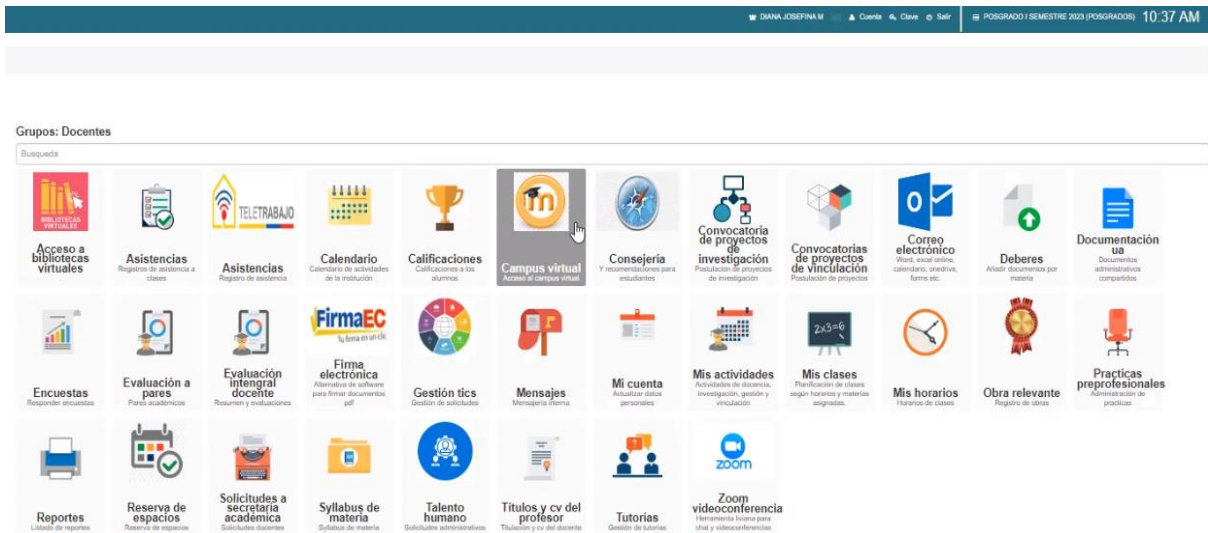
DIANA JOSEFINA M   Cuenta   Clave   Salir   POSGRADO I SEMESTRE 2023 (POSGRADOS)   10:37 AM

Grupos: Docentes

Busqueda

BIBLIOTECAS VIRTUALES
Acceso a bibliotecas virtuales

Asistencias
Registros de asistencia a clases

TELETRABAJO
Asistencias
Registro de asistencia

Calendario
Calendario de actividades de la institución

Calificaciones
Calificaciones a los alumnos

Campus virtual
Acceso al campus virtual

Consejería
Y recomendaciones para estudiantes

Convocatoria de proyectos de investigación
Postulación de proyectos de investigación

Convocatorias de proyectos de vinculación
Postulación de proyectos

Correo electrónico
Word, excel online, calendario, onedrive, forms etc.

Deberes
Añadir documentos por materia

Documentación ua
Documentos administrativos compartidos

Encuestas
Responder encuestas

Evaluación a pares
Pares académicos

Evaluación integral docente
Resumen y evaluaciones

FirmaEC
Tu firma en un clic
Firma electrónica
Alternativa de software para firmar documentos pdf

Gestión tics
Gestión de solicitudes

Mensajes
Mensajería interna

Mi cuenta
Actualizar datos personales

Mis actividades
Actividades de docencia, investigación, gestión y vinculación

$2x3=6$
Mis clases
Planificación de clases según horarios y materias asignadas.

Mis horarios
Horarios de clases

Obra relevante
Registro de obras

Practicas preprofesionales
Administración de practicas

Reportes
Listado de reportes

Reserva de espacios
Reserva de espacios

Solicitudes a secretaría académica
Solicitudes docentes

Syllabus de materia
Syllabus de materia

Talento humano
Solicitudes administrativas

Títulos y cv del profesor
Titulación y cv del docente

Tutorías
Gestión de tutorías

zoom
Zoom videoconferencia
Herramienta liviana para chat y videoconferencias